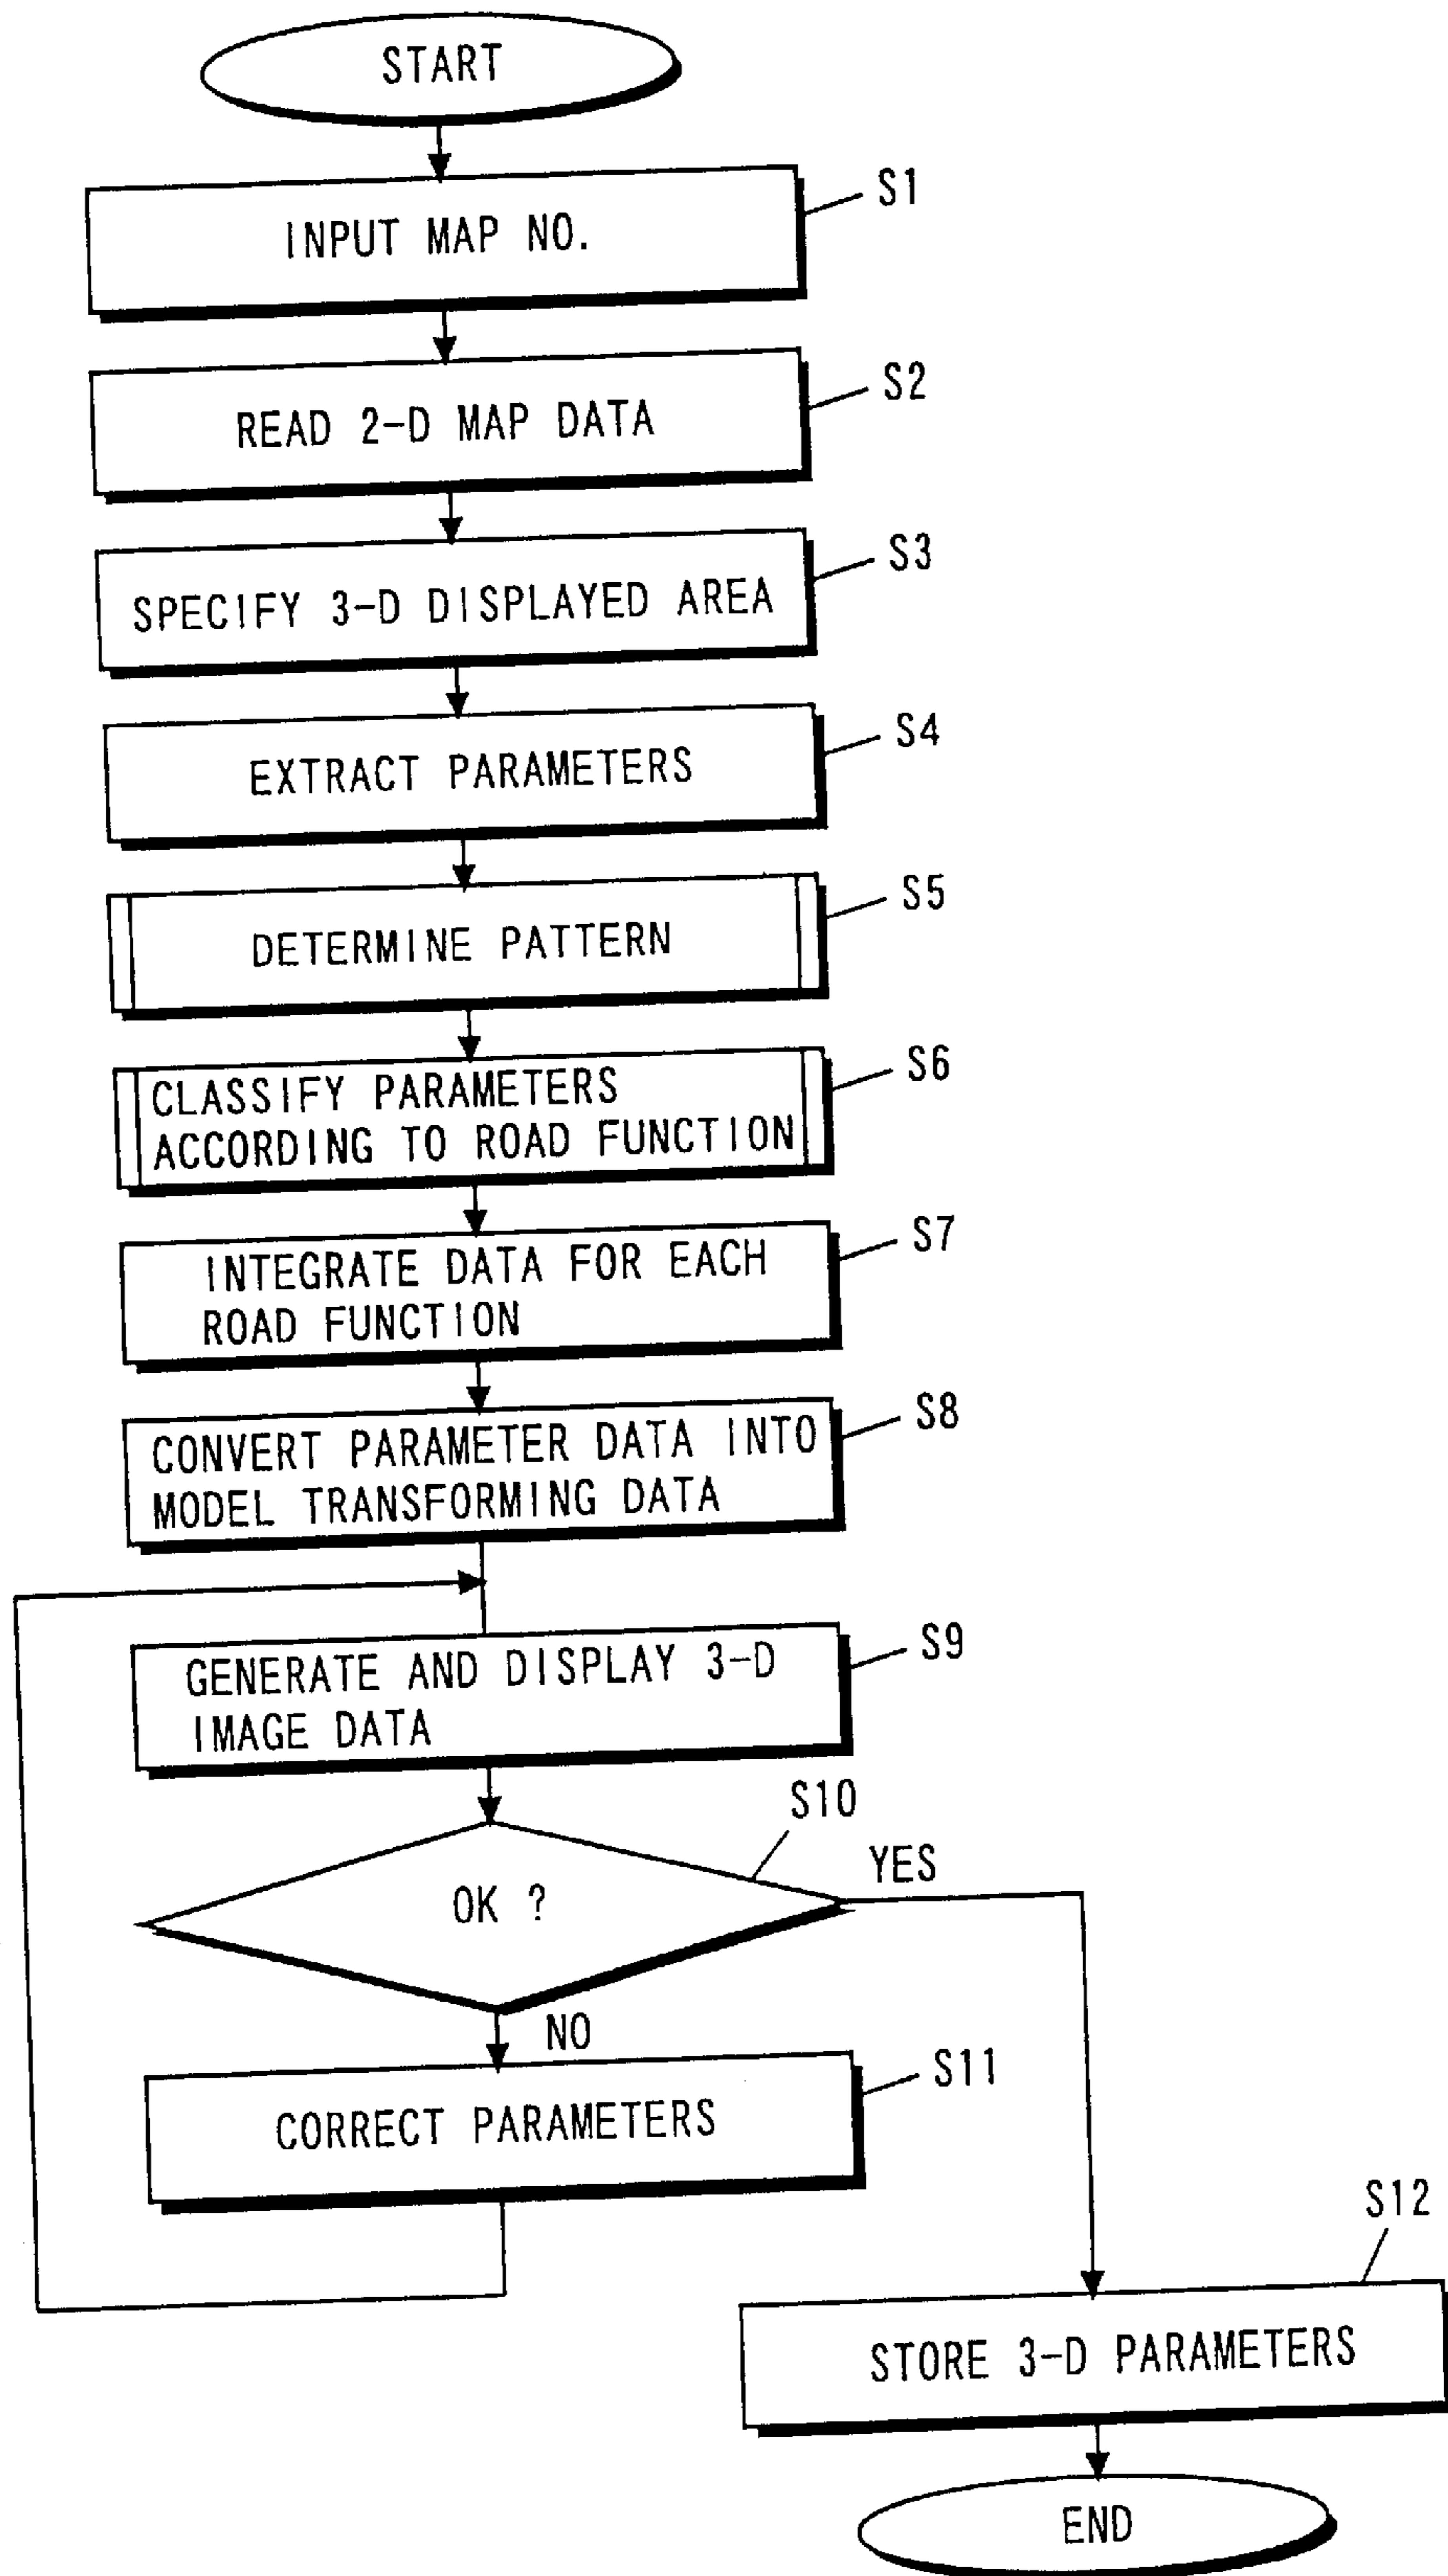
START

INPUT MAP NO.
S1

READ 2-D MAP DATA
S2

SPECIFY 3-D DISPLAYED AREA
S3

EXTRACT PARAMETERS
S4

DETERMINE PATTERN
S5

CLASSIFY PARAMETERS ACCORDING TO ROAD FUNCTION
S6

INTEGRATE DATA FOR EACH ROAD FUNCTION
S7

CONVERT PARAMETER DATA INTO MODEL TRANSFORMING DATA
S8

GENERATE AND DISPLAY 3-D IMAGE DATA
S9

S10
OK ?
YES
NO

CORRECT PARAMETERS
S11

S12
STORE 3-D PARAMETERS

END